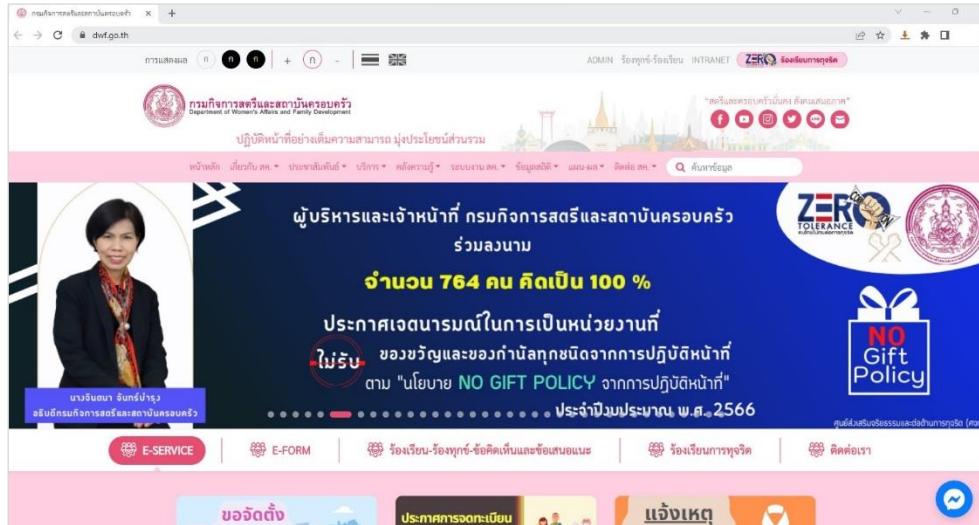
กรมกิจการสตรีและสถาบันครอบครัว ×  +

dwf.go.th

การแสดงผล ก ก ก + ก -

ADMIN ร้องทุกข์-ร้องเรียน INTRANET ZERO ร้องเรียนการทุจริต

กรมกิจการสตรีและสถาบันครอบครัว
Department of Women's Affairs and Family Development

ปฏิบัติหน้าที่อย่างเต็มความสามารถ มุ่งประโยชน์ส่วนรวม

"สตรีและครอบครัวมั่นคง สังคมเสมอภาค"

หน้าหลัก เกี่ยวกับ สค. ประชาสัมพันธ์ บริการ คลังความรู้ ระบบงาน สค. ข้อมูลสถิติ แผน-ผล ติดต่อ สค. ค้นหาข้อมูล

ผู้บริหารและเจ้าหน้าที่ กรมกิจการสตรีและสถาบันครอบครัว
ร่วมลงนาม
จำนวน 764 คน คิดเป็น 100 %
ประกาศเจตนารมณ์ในการเป็นหน่วยงานที่
ไม่รับ ของขวัญและของกำนัลทุกชนิดจากการปฏิบัติหน้าที่
ตาม "นโยบาย NO GIFT POLICY จากการปฏิบัติหน้าที่"
ประจำปีงบประมาณ พ.ศ. 2566

ZERO TOLERANCE

NO Gift Policy

นางจินตนา จันทร์บำรุง
อธิบดีกรมกิจการสตรีและสถาบันครอบครัว

ศูนย์ส่งเสริมจริยธรรมและต่อต้านการทุจริต (ศต

E-SERVICE E-FORM ร้องเรียน-ร้องทุกข์-ข้อคิดเห็นและข้อเสนอแนะ ร้องเรียนการทุจริต ติดต่อเรา

ขอจัดตั้ง ประกาศการจดทะเบียน แจ้งเหตุ